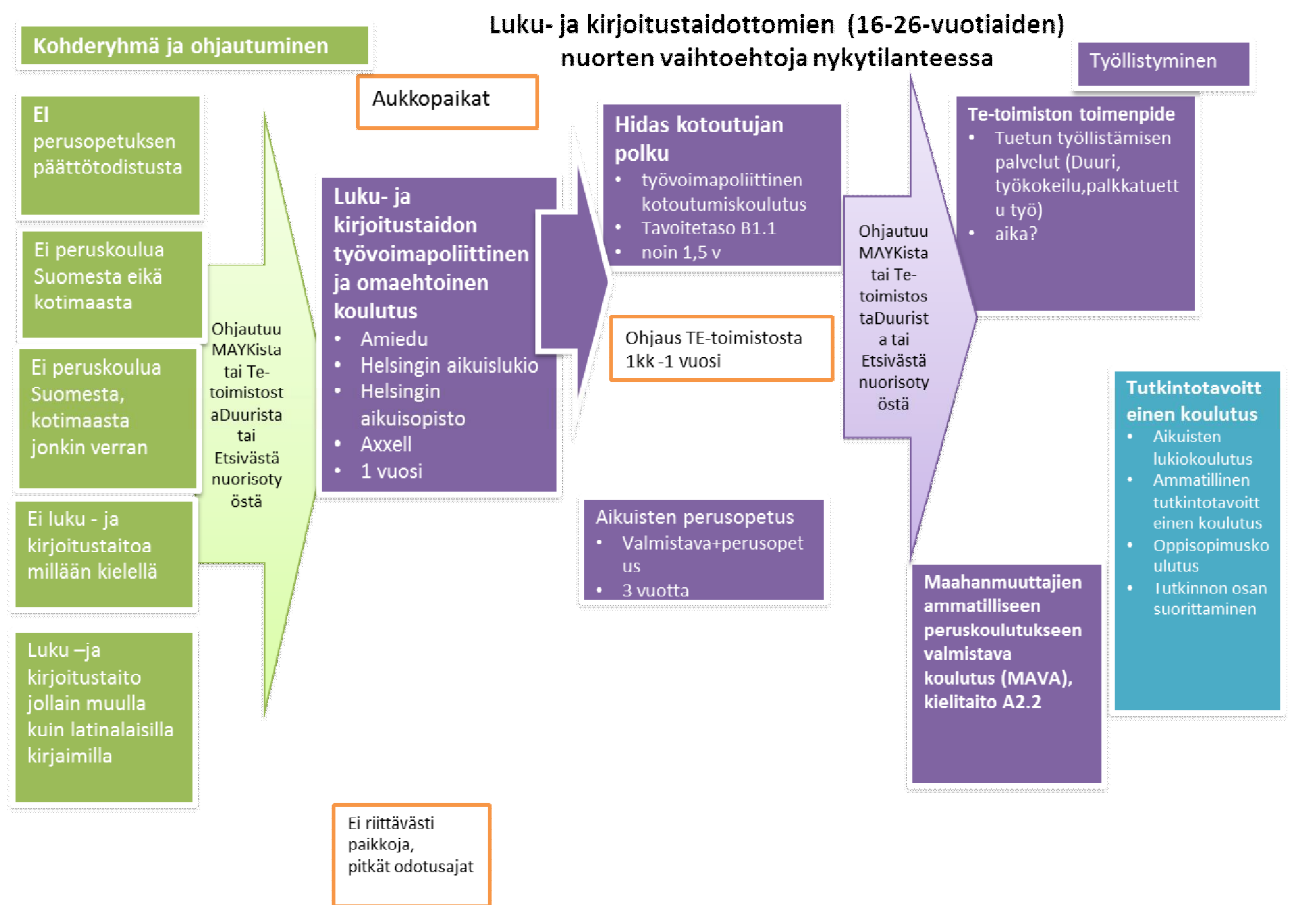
Luku- ja kirjoitustaidottomien (16-26-vuotiaiden) nuorten vaihtoehtoja nykytilanteessa

Kohderyhmä ja ohjautuminen

Työllistyminen

Aukkopaikat

EI perusopetuksen päättötodistusta

Ei peruskoulua Suomesta eikä kotimaasta

Ei peruskoulua Suomesta, kotimaasta jonkin verran

Ei luku - ja kirjoitustaitoa millään kielellä

Luku –ja kirjoitustaito jollain muulla kuin latinalaisilla kirjaimilla

Ohjautuu MAYKista tai Te-toimistosta Duurista tai Etsivästä nuorisotyöstä

Luku- ja kirjoitustaidon työvoimapoliittinen ja omaehtoinen koulutus
• Amiedu
• Helsingin aikuislukio
• Helsingin aikuisopisto
• Axxell
• 1 vuosi

Hidas kotoutujan polku
• työvoimapoliittinen kotoutumiskoulutus
• Tavoitetaso B1.1
• noin 1,5 v

Ohjaus TE-toimistosta 1kk -1 vuosi

Aikuisten perusopetus
• Valmistava+perusopetus
• 3 vuotta

Ohjautuu MAYKista tai Te-toimistosta Duurista tai Etsivästä nuorisotyöstä

Te-toimiston toimenpide
• Tuetun työllistämisen palvelut (Duuri, työkokeilu,palkkatuettu työ)
• aika?

Tutkintotavoitteinen koulutus
• Aikuisten lukiokoulutus
• Ammatillinen tutkintotavoitteinen koulutus
• Oppisopimuskoulutus
• Tutkinnon osan suorittaminen

Maahanmuuttajien ammatilliseen peruskoulutukseen valmistava koulutus (MAVA), kielitaito A2.2

Ei riittävästi paikkoja, pitkät odotusajat